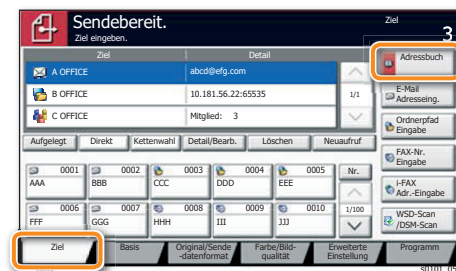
Sendebereit.
Ziel eingeben.

Ziel

3

| Ziel | Detail |
|---|---|
| A OFFICE | abcd@efg.com |
| B OFFICE | 10.181.56.22:65535 |
| C OFFICE | Mitglied: 3 |

1/1

Adressbuch

E-Mail Adresseing.

Ordnerpfad Eingabe

FAX-Nr. Eingabe

i-FAX Adr.-Eingabe

WSD-Scan /DSM-Scan

Aufgelegt
Direkt
Kettenwahl
Detail/Bearb.
Löschen
Neuaufruf

0001 AAA
0002 BBB
0003 CCC
0004 DDD
0005 EEE
Nr.
0006 FFF
0007 GGG
0008 HHH
0009 III
0010 JJJ
1/100

Ziel
Basis
Original/Sende -datenformat
Farbe/Bild-qualität
Erweiterte Einstellung
Programm

s0101_05